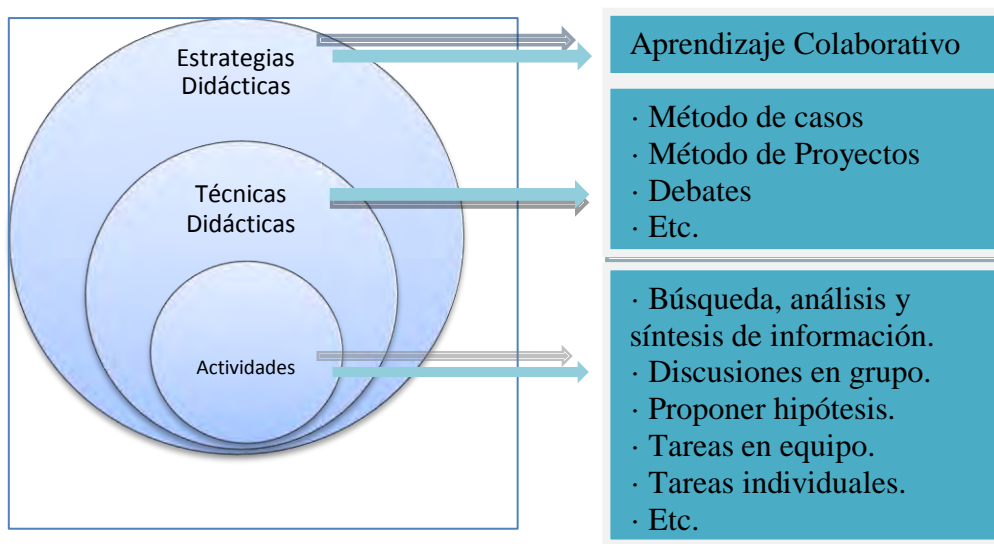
Estrategias Didácticas

Técnicas Didácticas

Actividades

Aprendizaje Colaborativo

· Método de casos
· Método de Proyectos
· Debates
· Etc.

· Búsqueda, análisis y síntesis de información.
· Discusiones en grupo.
· Proponer hipótesis.
· Tareas en equipo.
· Tareas individuales.
· Etc.